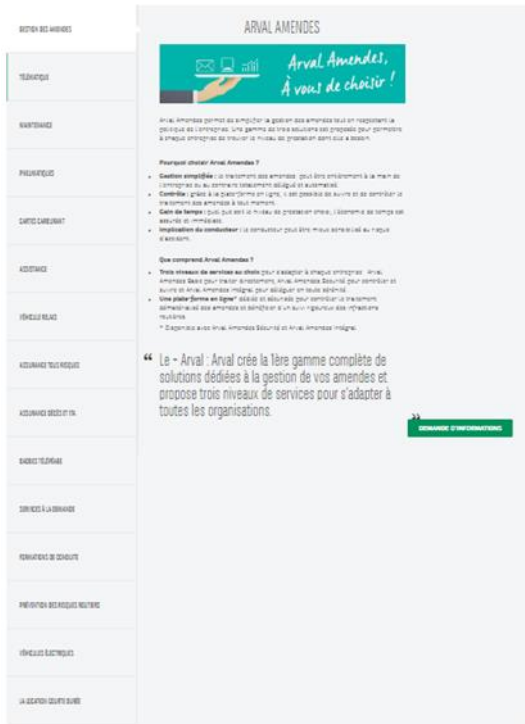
GESTION DES AMENDES

TÉLÉMATIQUE

MAINTENANCE

PNEUMATIQUES

CARTES CARBURANT

ASSISTANCE

VÉHICULE RELAIS

ASSURANCE TOUS RISQUES

ASSURANCE DÉCÈS ET ITA

BADGES TÉLÉPÉAGE

SERVICES À LA DEMANDE

FORMATIONS DE CONDUITE

PRÉVENTION DES RISQUES ROUTIERS

VÉHICULES ÉLECTRIQUES

LA LOCATION COURTE DURÉE

ARVAL AMENDES

Arval Amendes, À vous de choisir !

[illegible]

Pourquoi choisir Arval Amendes ?

- Gestion simplifiée : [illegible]
- Contrôle : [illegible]
- Gain de temps : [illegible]
- Implication du conducteur : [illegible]

Que comprend Arval Amendes ?

- Trois niveaux de services au choix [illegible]
- Une plateforme en ligne* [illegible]

* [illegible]

“ Le - Arval : Arval crée la 1ère gamme complète de solutions dédiées à la gestion de vos amendes et propose trois niveaux de services pour s'adapter à toutes les organisations. ”

DEMANDE D'INFORMATIONS